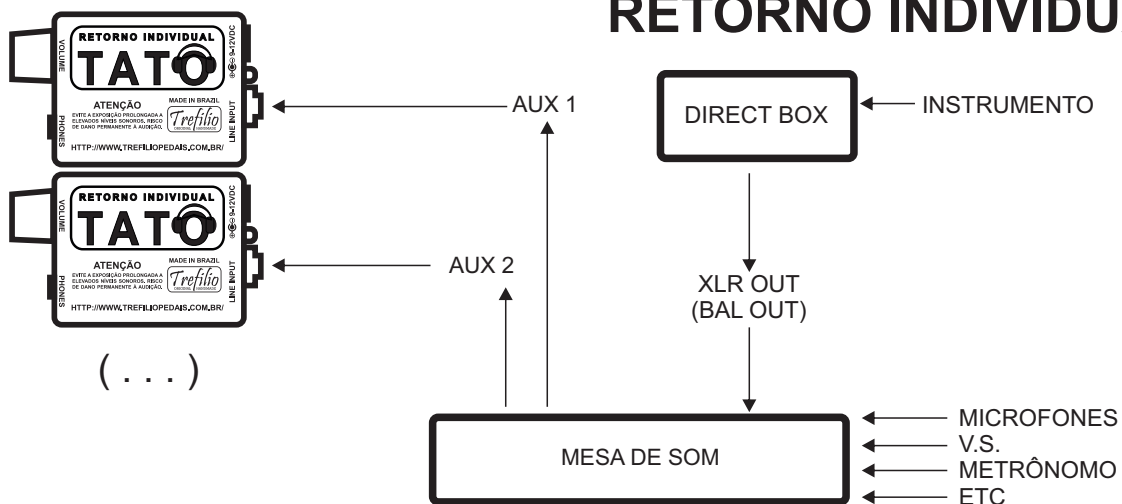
RETORNO INDIVIDU

RETORNO INDIVIDUAL
TATO
VOLUME
9-12VDC
ATENÇÃO
EVITE A EXPOSIÇÃO PROLONGADA A ELEVADOS NÍVEIS SONOROS, RISCO DE DANO PERMANENTE À AUDIÇÃO.
MADE IN BRAZIL
Trefilio
LINE INPUT
PHONES
HTTP://WWW.TREFILIOPEDAIS.COM.BR/

RETORNO INDIVIDUAL
TATO
VOLUME
9-12VDC
ATENÇÃO
EVITE A EXPOSIÇÃO PROLONGADA A ELEVADOS NÍVEIS SONOROS, RISCO DE DANO PERMANENTE À AUDIÇÃO.
MADE IN BRAZIL
Trefilio
LINE INPUT
PHONES
HTTP://WWW.TREFILIOPEDAIS.COM.BR/

( . . . )

AUX 1

AUX 2

DIRECT BOX

INSTRUMENTO

XLR OUT
(BAL OUT)

MESA DE SOM

MICROFONES
V.S.
METRÔNOMO
ETC